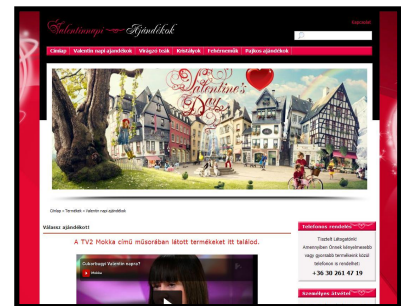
Valentinnapi Ajándékok

Regisztráció

Címlap | Valentin napi ajándékok | Virágzó fzák | Kristályok | Fekete mmilk | Fajkos ajándékok

Valentine's Day

Címlap » Termékek » Valentin napi ajándékok

Válassz ajándékot!

A TV2 Mokka című műsorában látott termékeket itt találod.

Cukorfaago Valentin napra?

Mokka

Telefonos rendelés

Tisztelt Látogatónk!
Amennyiben Önnek kényelmesebb vagy gyorsabb termékeink közül telefonon is rendelhet:

+ 36 30 261 47 19

Személyes átvétel